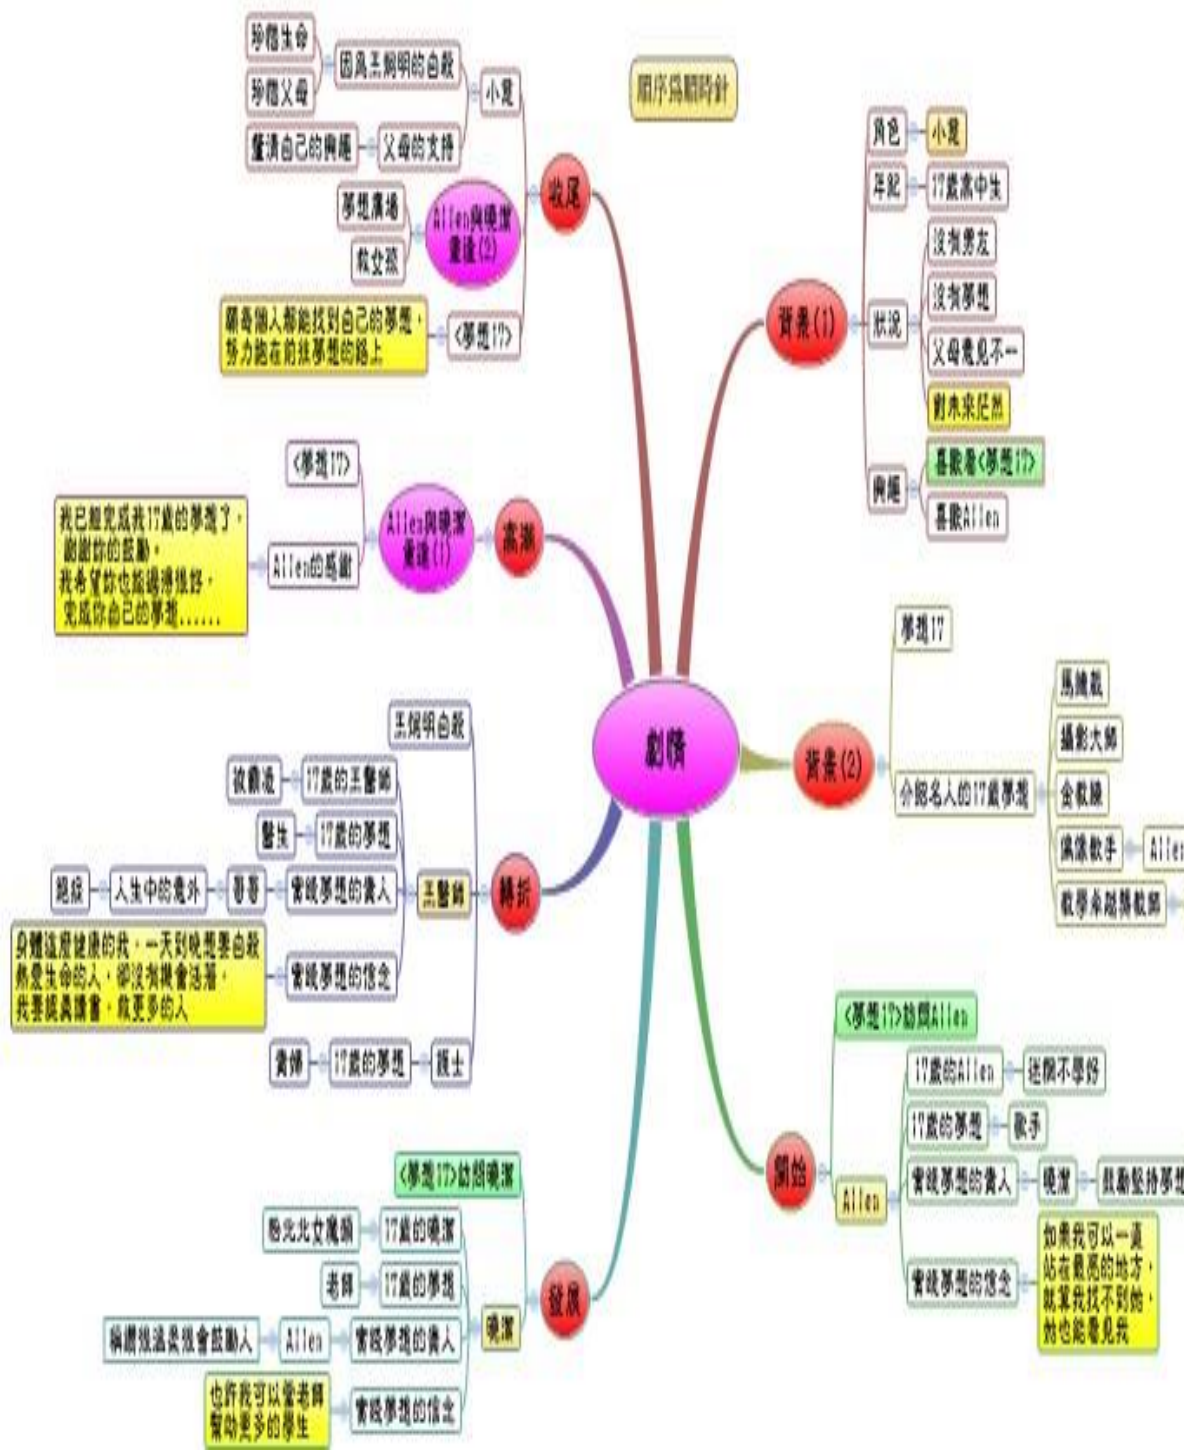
順序為順時針

劇情

背景(1)
角色 - 小覺
年紀 - 17歲高中生
狀況
沒有男友
沒有夢想
父母意見不一
對未來茫然
興趣
喜歡看<夢想17>
喜歡Allen

背景(2)
夢想17
介紹名人的17歲夢想
馬維龍
攝影大師
金載勳
偶像歌手 - Alle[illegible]
教學系碩導教師

開始
<夢想17>訪問Allen
Allen
17歲的Allen - 從前不學好
17歲的夢想 - 歌手
實踐夢想的貴人 - 曉潔 - 鼓勵堅持夢想
實踐夢想的信念 - 如果我可以一直站在最高的地方，就算我找不到妳，妳也能看見我

發展
<夢想17>訪問曉潔
曉潔
17歲的曉潔 - 包北北女魔頭
17歲的夢想 - 老師
實踐夢想的貴人 - Allen - 繼續追逐夢想會鼓勵人
實踐夢想的信念 - 也許我可以當老師幫助更多的學生

轉折
王醫師
王偉明自殺
17歲的王醫師 - 很霸道
17歲的夢想 - 醫生
實踐夢想的貴人 - 哥哥 - 人生中的意外 - 絕症
實踐夢想的信念 - 身體這麼健康的我，一天到晚想要自殺，熱愛生命的人，卻沒有機會活著，我要認真讀書，救更多的人
護士 - 17歲的夢想 - 貴婦

高潮
Allen與曉潔重逢(1)
<夢想17>
Allen的感謝 - 我已經完成我17歲的夢想了，謝謝妳的鼓勵，我希望妳也能過得很好，完成妳自己的夢想……

收尾
小覺
因為王偉明的自殺 - 珍惜生命
珍惜父母
父母的支持 - 繼續自己的興趣
Allen與曉潔重逢(2)
夢想廣場
救女孩
<夢想17> - 願每個人都能找到自己的夢想，努力跑在前往夢想的路上